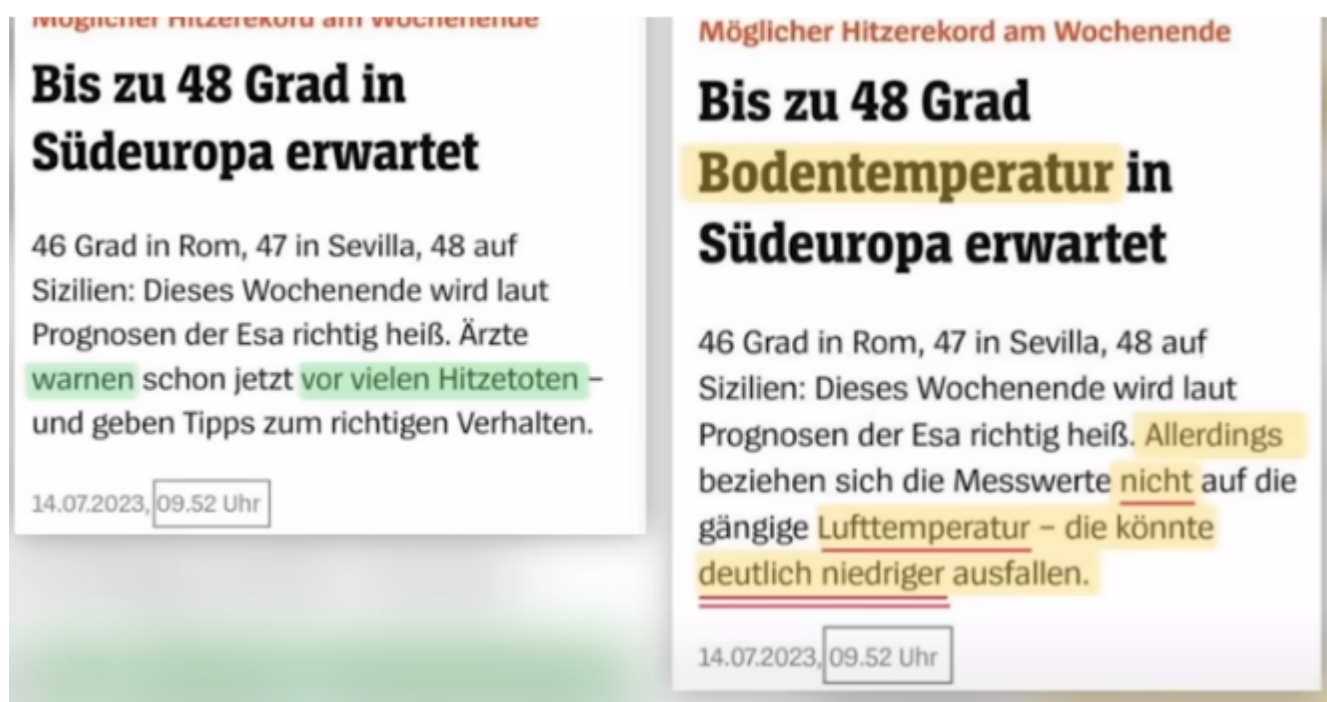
Möglicher Hitzerekord am Wochenende

Bis zu 48 Grad in Südeuropa erwartet

46 Grad in Rom, 47 in Sevilla, 48 auf Sizilien: Dieses Wochenende wird laut Prognosen der Esa richtig heiß. Ärzte warnen schon jetzt vor vielen Hitzetoten – und geben Tipps zum richtigen Verhalten.

14.07.2023, 09.52 Uhr

Möglicher Hitzerekord am Wochenende

Bis zu 48 Grad Bodentemperatur in Südeuropa erwartet

46 Grad in Rom, 47 in Sevilla, 48 auf Sizilien: Dieses Wochenende wird laut Prognosen der Esa richtig heiß. Allerdings beziehen sich die Messwerte nicht auf die gängige Lufttemperatur – die könnte deutlich niedriger ausfallen.

14.07.2023, 09.52 Uhr